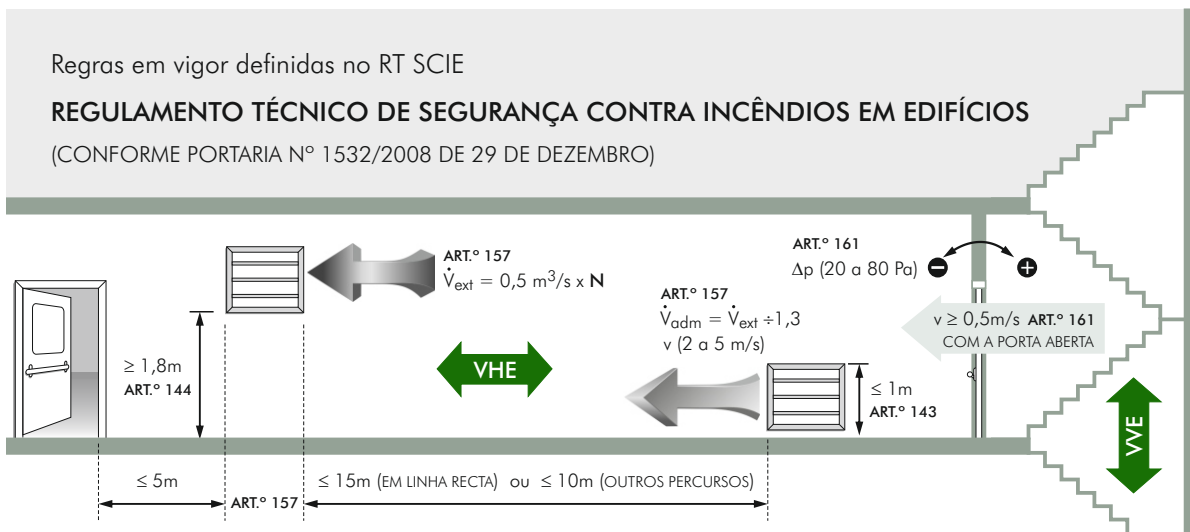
Regras em vigor definidas no RT SCIE

REGULAMENTO TÉCNICO DE SEGURANÇA CONTRA INCÊNDIOS EM EDIFÍCIOS

(CONFORME PORTARIA Nº 1532/2008 DE 29 DE DEZEMBRO)

ART.º 157
$\dot{V}_{ext} = 0,5$ m$^3$/s x N

ART.º 161
$\Delta$p (20 a 80 Pa)

ART.º 157
$\dot{V}_{adm} = \dot{V}_{ext} \div 1,3$
v (2 a 5 m/s)

v ≥ 0,5m/s ART.º 161
COM A PORTA ABERTA

≥ 1,8m
ART.º 144

VHE

≤ 1m
ART.º 143

VVE

≤ 5m

ART.º 157

≤ 15m (EM LINHA RECTA) ou ≤ 10m (OUTROS PERCURSOS)